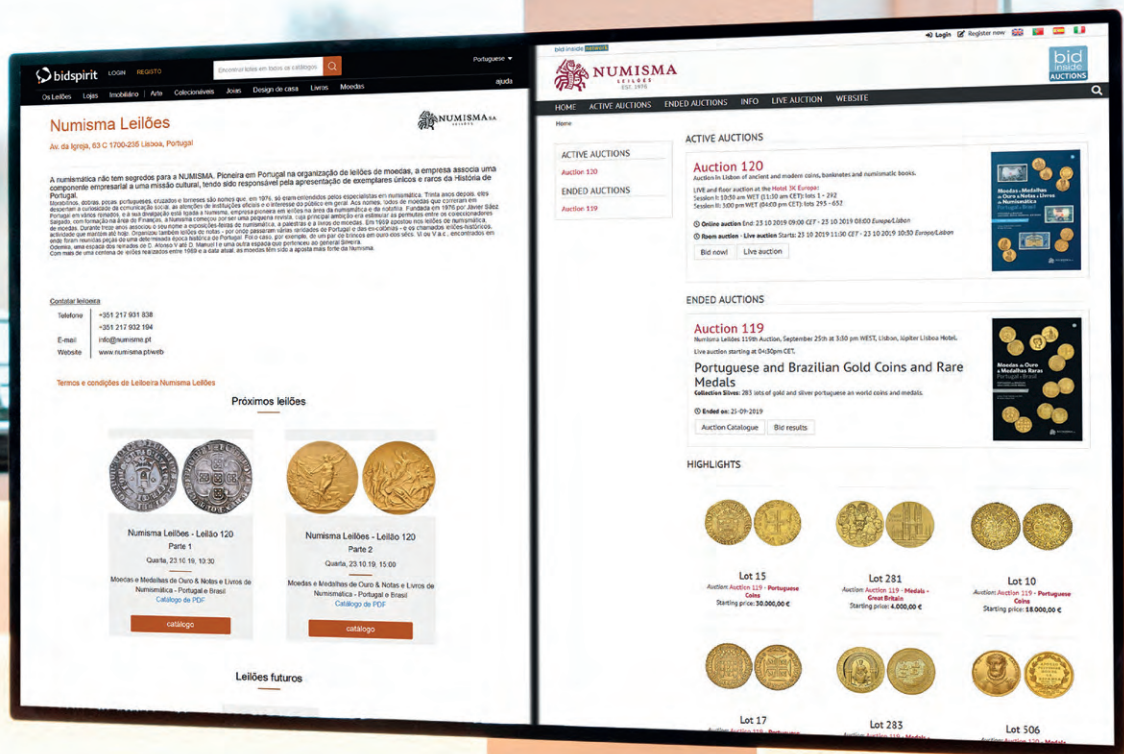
bidspirit LOGIN REGISTO Encontrar lotes em todos os catálogos Portuguese

Os Leilões Lojas Imobiliário Arte Colecionáveis Joias Design de casa Livros Moedas ajuda

Numisma Leilões

Av. da Igreja, 63 C 1700-235 Lisboa, Portugal

NUMISMA S.A.

A numismática não tem segredos para a NUMISMA. Pioneira em Portugal na organização de leilões de moedas, a empresa associa uma componente empresarial a uma missão cultural, tendo sido responsável pela apresentação de exemplares únicos e raros da História de Portugal.

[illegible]

Contatar leiloeira

Telefone +351 217 931 838
+351 217 932 194
E-mail info@numisma.pt
Website www.numisma.pt/web

Termos e condições de Leiloeira Numisma Leilões

Próximos leilões

Numisma Leilões - Leilão 120
Parte 1
Quarta, 23.10.19, 10:30
Moedas e Medalhas de Ouro & Notas e Livros de Numismática - Portugal e Brasil
Catálogo de PDF
catálogo

Numisma Leilões - Leilão 120
Parte 2
Quarta, 23.10.19, 15:00
Moedas e Medalhas de Ouro & Notas e Livros de Numismática - Portugal e Brasil
Catálogo de PDF
catálogo

Leilões futuros

bid inside network
Login Register now

NUMISMA LEILÕES EST. 1976

bid inside AUCTIONS

HOME ACTIVE AUCTIONS ENDED AUCTIONS INFO LIVE AUCTION WEBSITE

Home

ACTIVE AUCTIONS
Auction 120
ENDED AUCTIONS
Auction 119

ACTIVE AUCTIONS

Auction 120
Auction in Lisbon of ancient and modern coins, banknotes and numismatic books.
LIVE and floor auction at the Hotel 3K Europa
Session I: 10:30 am WET (11:30 am CET): lots 1 - 292
Session II: 3:00 pm WET (04:00 pm CET): lots 293 - 652
Online auction End: 23 10 2019 09:00 CET - 23 10 2019 08:00 Europe/Lisbon
Room auction - Live auction Starts: 23 10 2019 11:00 CET - 23 10 2019 10:30 Europe/Lisbon
Bid now! Live auction

ENDED AUCTIONS

Auction 119
Numisma Leilões 119th Auction, September 25th at 3:30 pm WEST, Lisbon, Júpiter Lisboa Hotel.
Live auction starting at 0:30pm CET.
Portuguese and Brazilian Gold Coins and Rare Medals
Collection Silves: 283 lots of gold and silver portuguese an world coins and medals.
Ended on: 25-09-2019
Auction Catalogue Bid results

HIGHLIGHTS

Lot 15
Auction Auction 119 - Portuguese Coins
Starting price: 30.000,00 €

Lot 281
Auction Auction 119 - Medals - Great Britain
Starting price: 4.000,00 €

Lot 10
Auction Auction 119 - Portuguese Coins
Starting price: 18.000,00 €

Lot 17
Lot 283
Lot 506